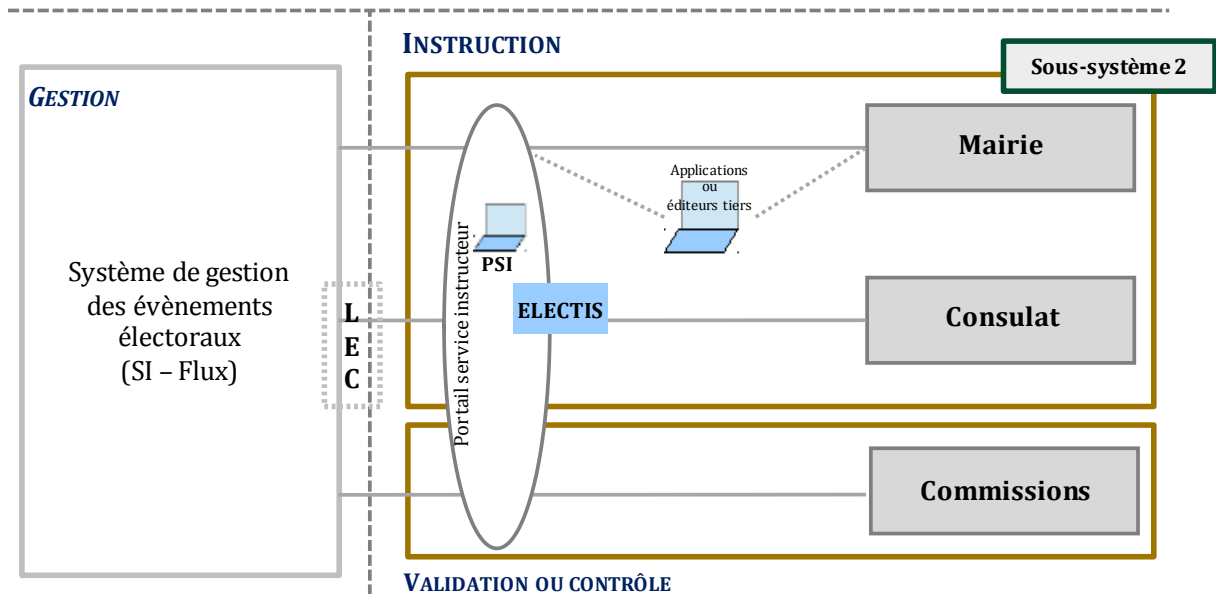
INSTRUCTION

Sous-système 2

GESTION

Mairie

Applications ou éditeurs tiers

Portail service instructeur

PSI

Système de gestion des évènements électoraux (SI – Flux)

L E C

ELECTIS

Consulat

Commissions

VALIDATION OU CONTRÔLE